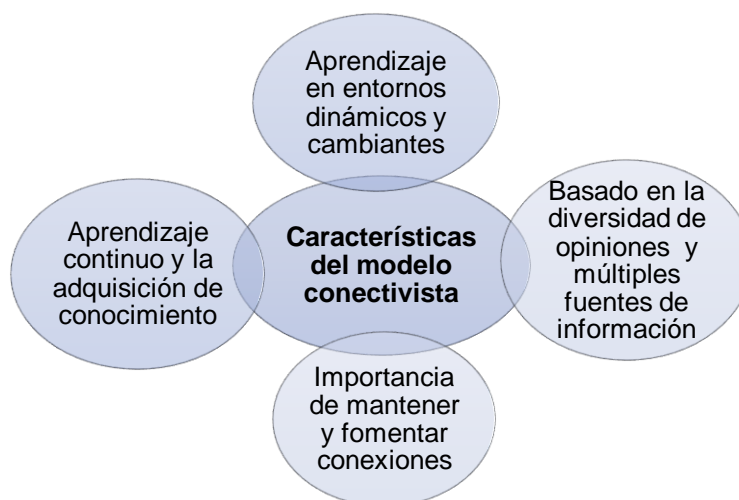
Aprendizaje en entornos dinámicos y cambiantes

Aprendizaje continuo y la adquisición de conocimiento

Características del modelo conectivista

Basado en la diversidad de opiniones y múltiples fuentes de información

Importancia de mantener y fomentar conexiones